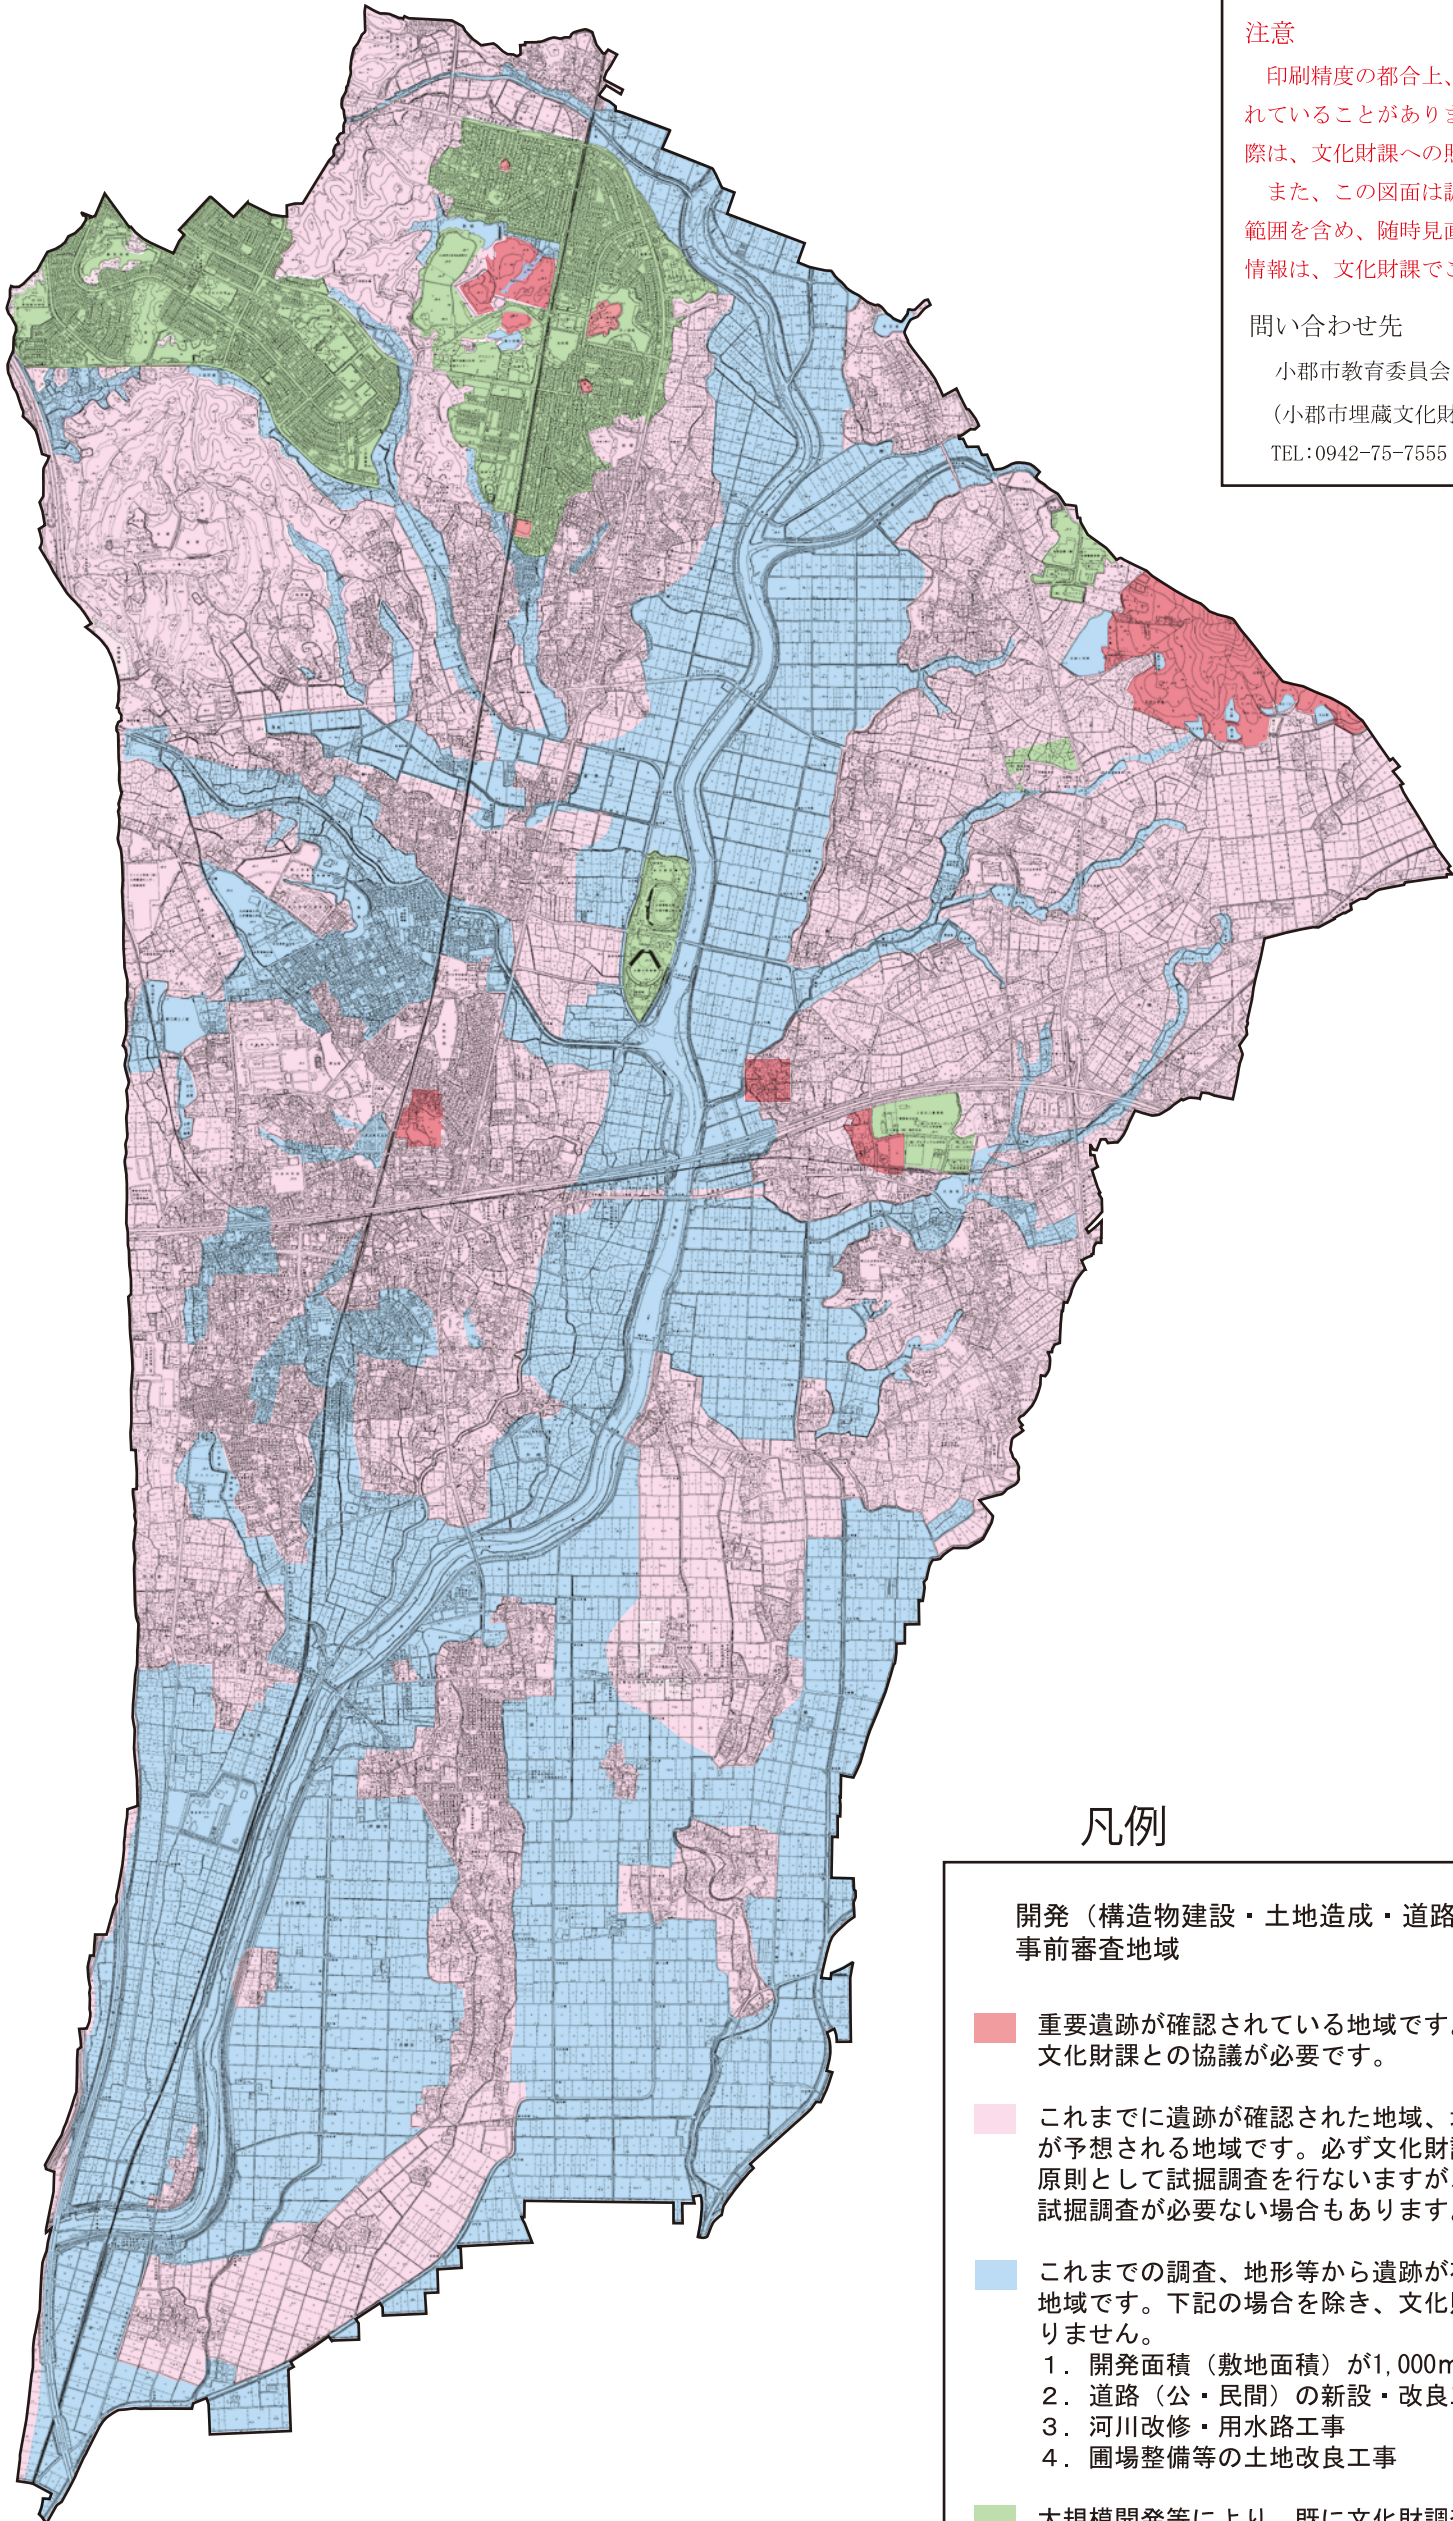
注意

印刷精度の都合上、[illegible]
れていることがありま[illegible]
際は、文化財課への照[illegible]

また、この図面は試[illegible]
範囲を含め、随時見直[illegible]
情報は、文化財課でご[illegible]

問い合わせ先

小郡市教育委員会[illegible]
(小郡市埋蔵文化財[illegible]
TEL:0942-75-7555

凡例

開発（構造物建設・土地造成・道路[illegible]
事前審査地域

重要遺跡が確認されている地域です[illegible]
文化財課との協議が必要です。

これまでに遺跡が確認された地域、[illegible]
が予想される地域です。必ず文化財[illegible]
原則として試掘調査を行ないますが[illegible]
試掘調査が必要ない場合もあります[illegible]

これまでの調査、地形等から遺跡が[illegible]
地域です。下記の場合を除き、文化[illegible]
りません。
1．開発面積（敷地面積）が1,000m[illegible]
2．道路（公・民間）の新設・改良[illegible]
3．河川改修・用水路工事
4．圃場整備等の土地改良工事

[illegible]